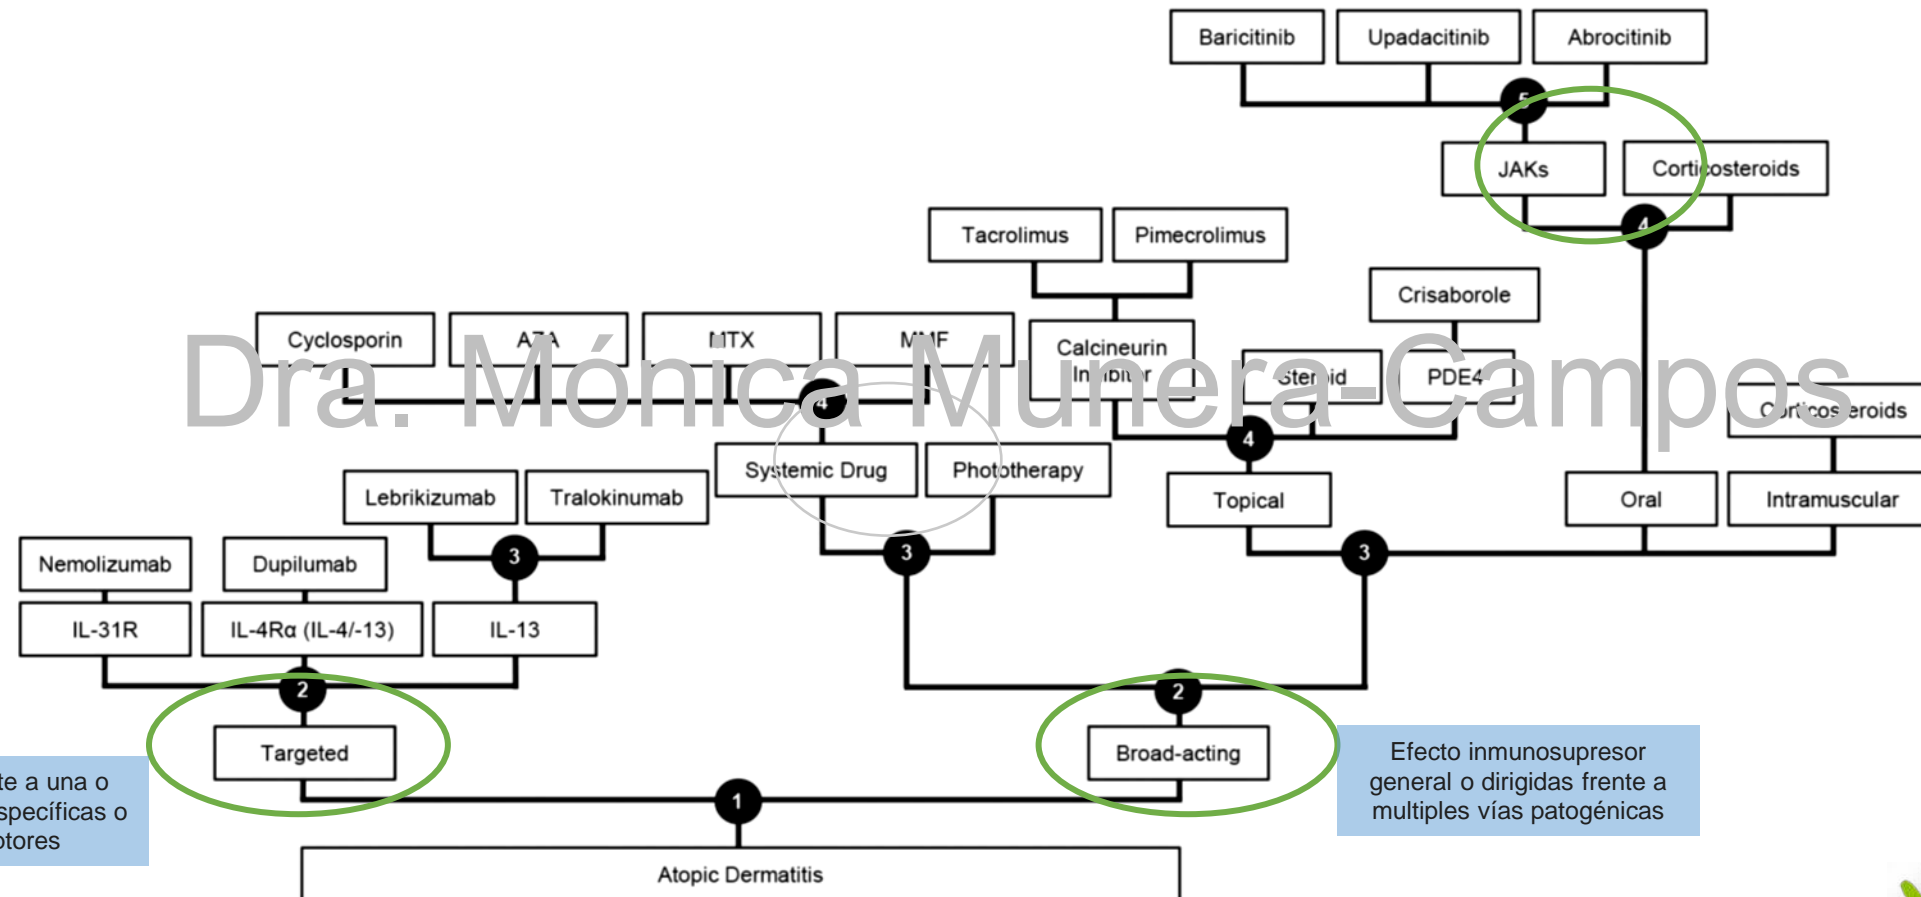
Baricitinib
Upadacitinib
Abrocitinib
5
JAKs
Corticosteroids
4
Tacrolimus
Pimecrolimus
Crisaborole
Cyclosporin
AZA
MTX
MMF
Calcineurin Inhibitor
Steroid
PDE4
Corticosteroids
4
4
Dra. Mónica Munera-Campos
Systemic Drug
Phototherapy
Topical
Oral
Intramuscular
Lebrikizumab
Tralokinumab
3
3
3
Nemolizumab
Dupilumab
IL-31R
IL-4Rα (IL-4/-13)
IL-13
2
2
Targeted
Broad-acting
te a una o
specíficas o
ptores
Efecto inmunosupresor general o dirigidas frente a multiples vías patogénicas
1
Atopic Dermatitis